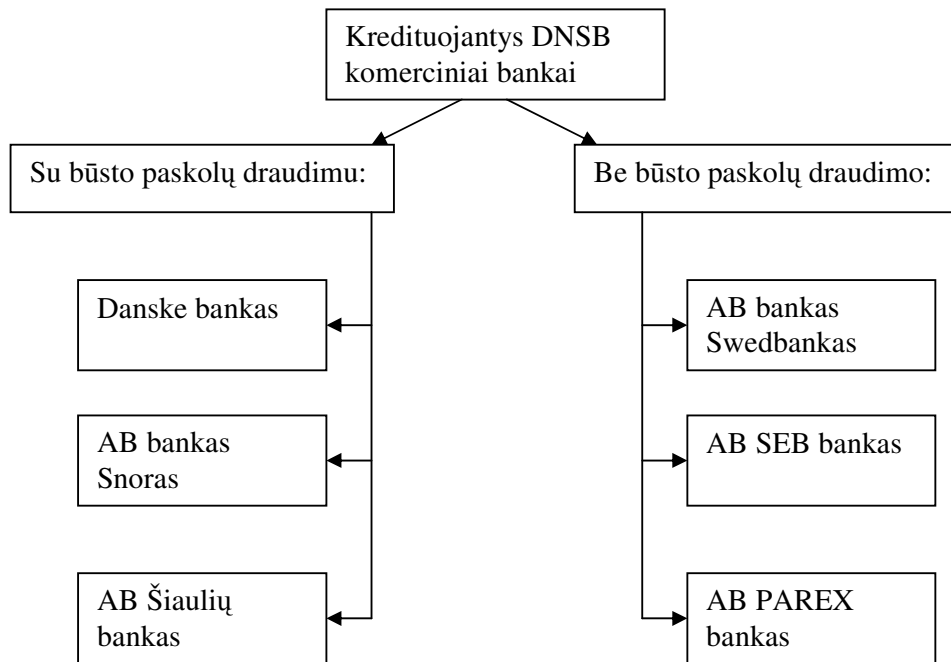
Kredituojantys DNSB komerciniai bankai

Su būsto paskolų draudimu:

Danske bankas

AB bankas Snoras

AB Šiaulių bankas

Be būsto paskolų draudimo:

AB bankas Swedbankas

AB SEB bankas

AB PAREX bankas